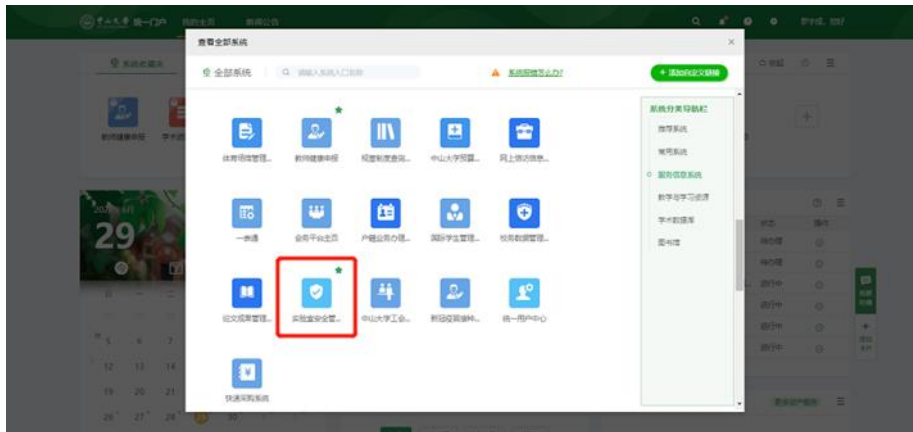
统一门户 我的主页 新闻公告

查看全部系统

全部系统 请输入系统入口名称 系统找不到怎么办？ + 添加自定义链接

体育场馆管理... 教师健康申报 预约制度查询... 中山大学预算... 网上送达信息...

一表通 会务平台主页 户籍业务办理... 国际学生管理... 校园数据管理...

论文成果管理... 实验室安全管... 中山大学工会... 新冠疫苗接种... 统一用户中心

快递采购系统

系统分类导航栏
推荐系统
常用系统
服务信息系统
教学与学习资源
学术数据库
图书馆

29

5 6 7
12 13 14
19 20 21
26 27 28